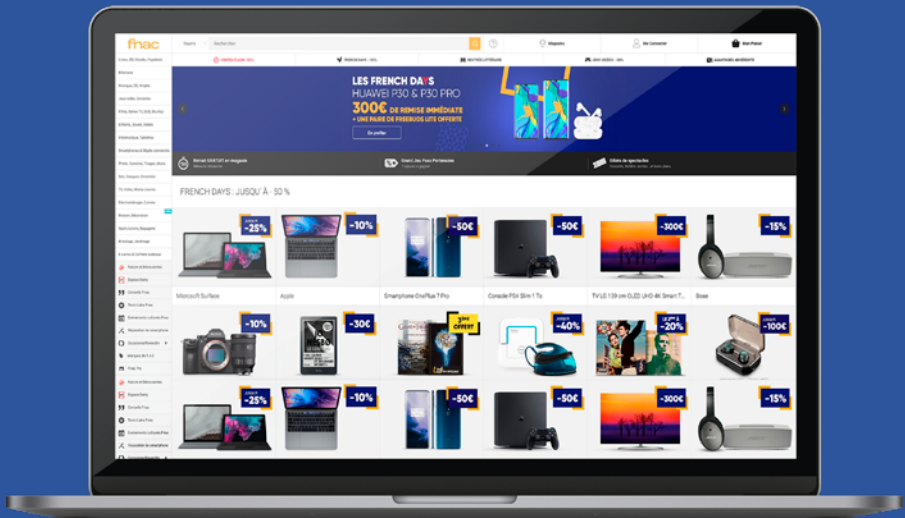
fnac

Rechercher

Magasins

Se connecter

Mon Panier

LES FRENCH DAYS
HUAWEI P30 & P30 PRO
300€ DE REMISE IMMÉDIATE
+ UNE PAIRE DE FREEBUDS LITE OFFERTE

En profiter

FRENCH DAYS : JUSQU'À - 50 %

-25%

-10%

-50€

-50€

-300€

-15%

Microsoft Surface

Apple

Smartphone OnePlus 7 Pro

Console PS4 Slim 1 To

TV LG 139 cm OLED UHD 4K Smart T...

Bose

-10%

-30€

3ème OFFERT

-40%

-20%

-100€

-25%

-10%

-50€

-50€

-300€

-15%